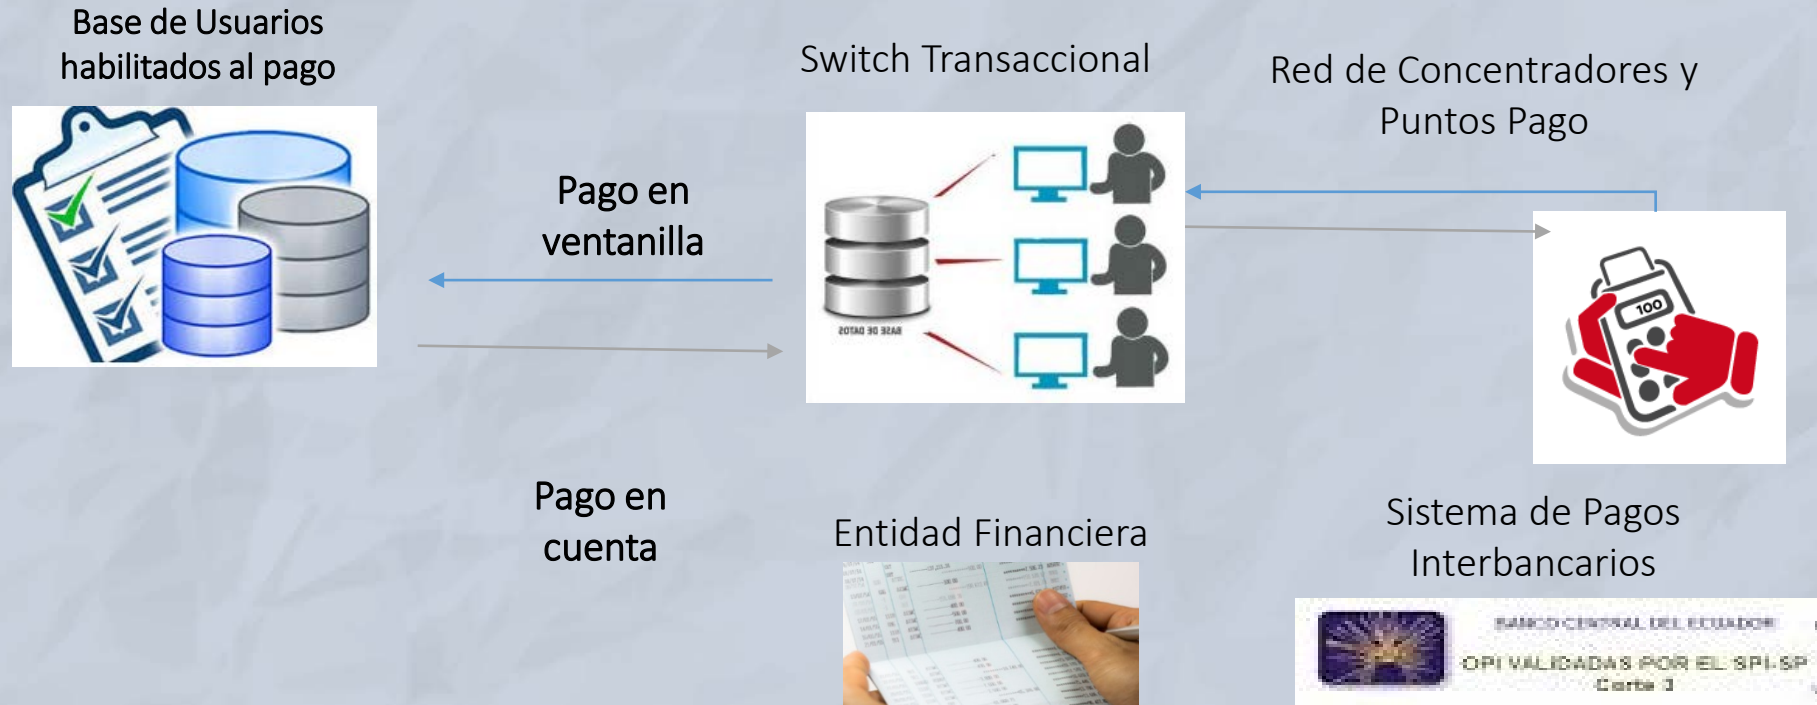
Base de Usuarios habilitados al pago

Switch Transaccional

Red de Concentradores y Puntos Pago

Pago en ventanilla

BASE DE DATOS

100

Pago en cuenta

Entidad Financiera

Sistema de Pagos Interbancarios

BANCO CENTRAL DEL ECUADOR

OPI VALIDADAS POR EL SPI-SP

Corte 3